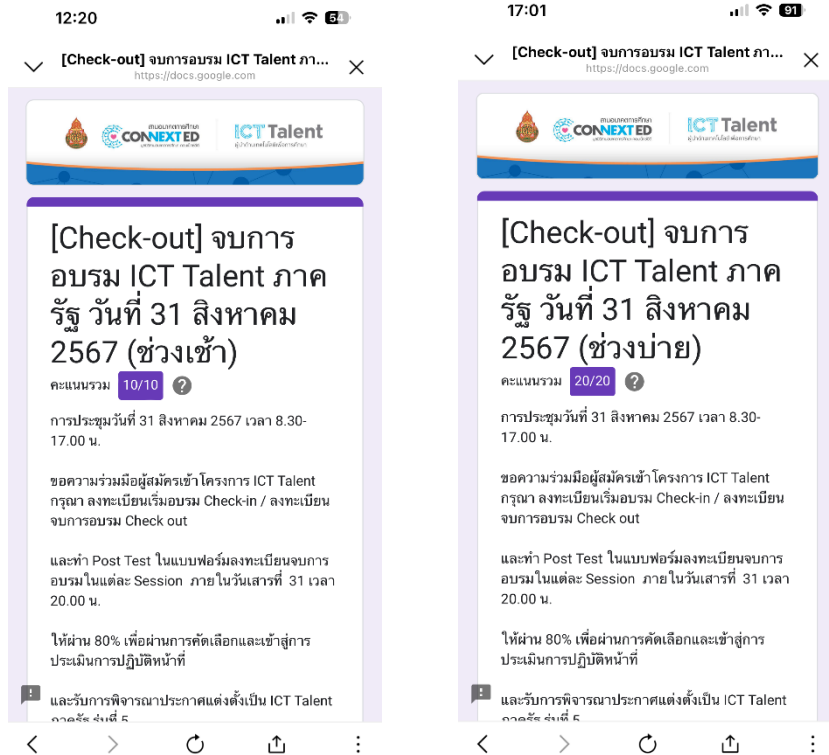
12:20

54

[Check-out] จบการอบรม ICT Talent ภา...
https://docs.google.com

สำนักงานปลัดกระทรวงศึกษาธิการ
CONNEXT ED
ICT Talent

[Check-out] จบการอบรม ICT Talent ภาครัฐ วันที่ 31 สิงหาคม 2567 (ช่วงเช้า)

คะแนนรวม 10/10 ?

การประชุมวันที่ 31 สิงหาคม 2567 เวลา 8.30-17.00 น.

ขอความร่วมมือผู้สมัครเข้าโครงการ ICT Talent กรุณา ลงทะเบียนเริ่มอบรม Check-in / ลงทะเบียนจบการอบรม Check out

และทำ Post Test ในแบบฟอร์มลงทะเบียนจบการอบรมในแต่ละ Session ภายในวันเสาร์ที่ 31 เวลา 20.00 น.

ให้ผ่าน 80% เพื่อผ่านการคัดเลือกและเข้าสู่การประเมินการปฏิบัติหน้าที่

และรับการพิจารณาประกาศแต่งตั้งเป็น ICT Talent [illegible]

17:01

91

[Check-out] จบการอบรม ICT Talent ภา...
https://docs.google.com

สำนักงานปลัดกระทรวงศึกษาธิการ
CONNEXT ED
ICT Talent

[Check-out] จบการอบรม ICT Talent ภาครัฐ วันที่ 31 สิงหาคม 2567 (ช่วงบ่าย)

คะแนนรวม 20/20 ?

การประชุมวันที่ 31 สิงหาคม 2567 เวลา 8.30-17.00 น.

ขอความร่วมมือผู้สมัครเข้าโครงการ ICT Talent กรุณา ลงทะเบียนเริ่มอบรม Check-in / ลงทะเบียนจบการอบรม Check out

และทำ Post Test ในแบบฟอร์มลงทะเบียนจบการอบรมในแต่ละ Session ภายในวันเสาร์ที่ 31 เวลา 20.00 น.

ให้ผ่าน 80% เพื่อผ่านการคัดเลือกและเข้าสู่การประเมินการปฏิบัติหน้าที่

และรับการพิจารณาประกาศแต่งตั้งเป็น ICT Talent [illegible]